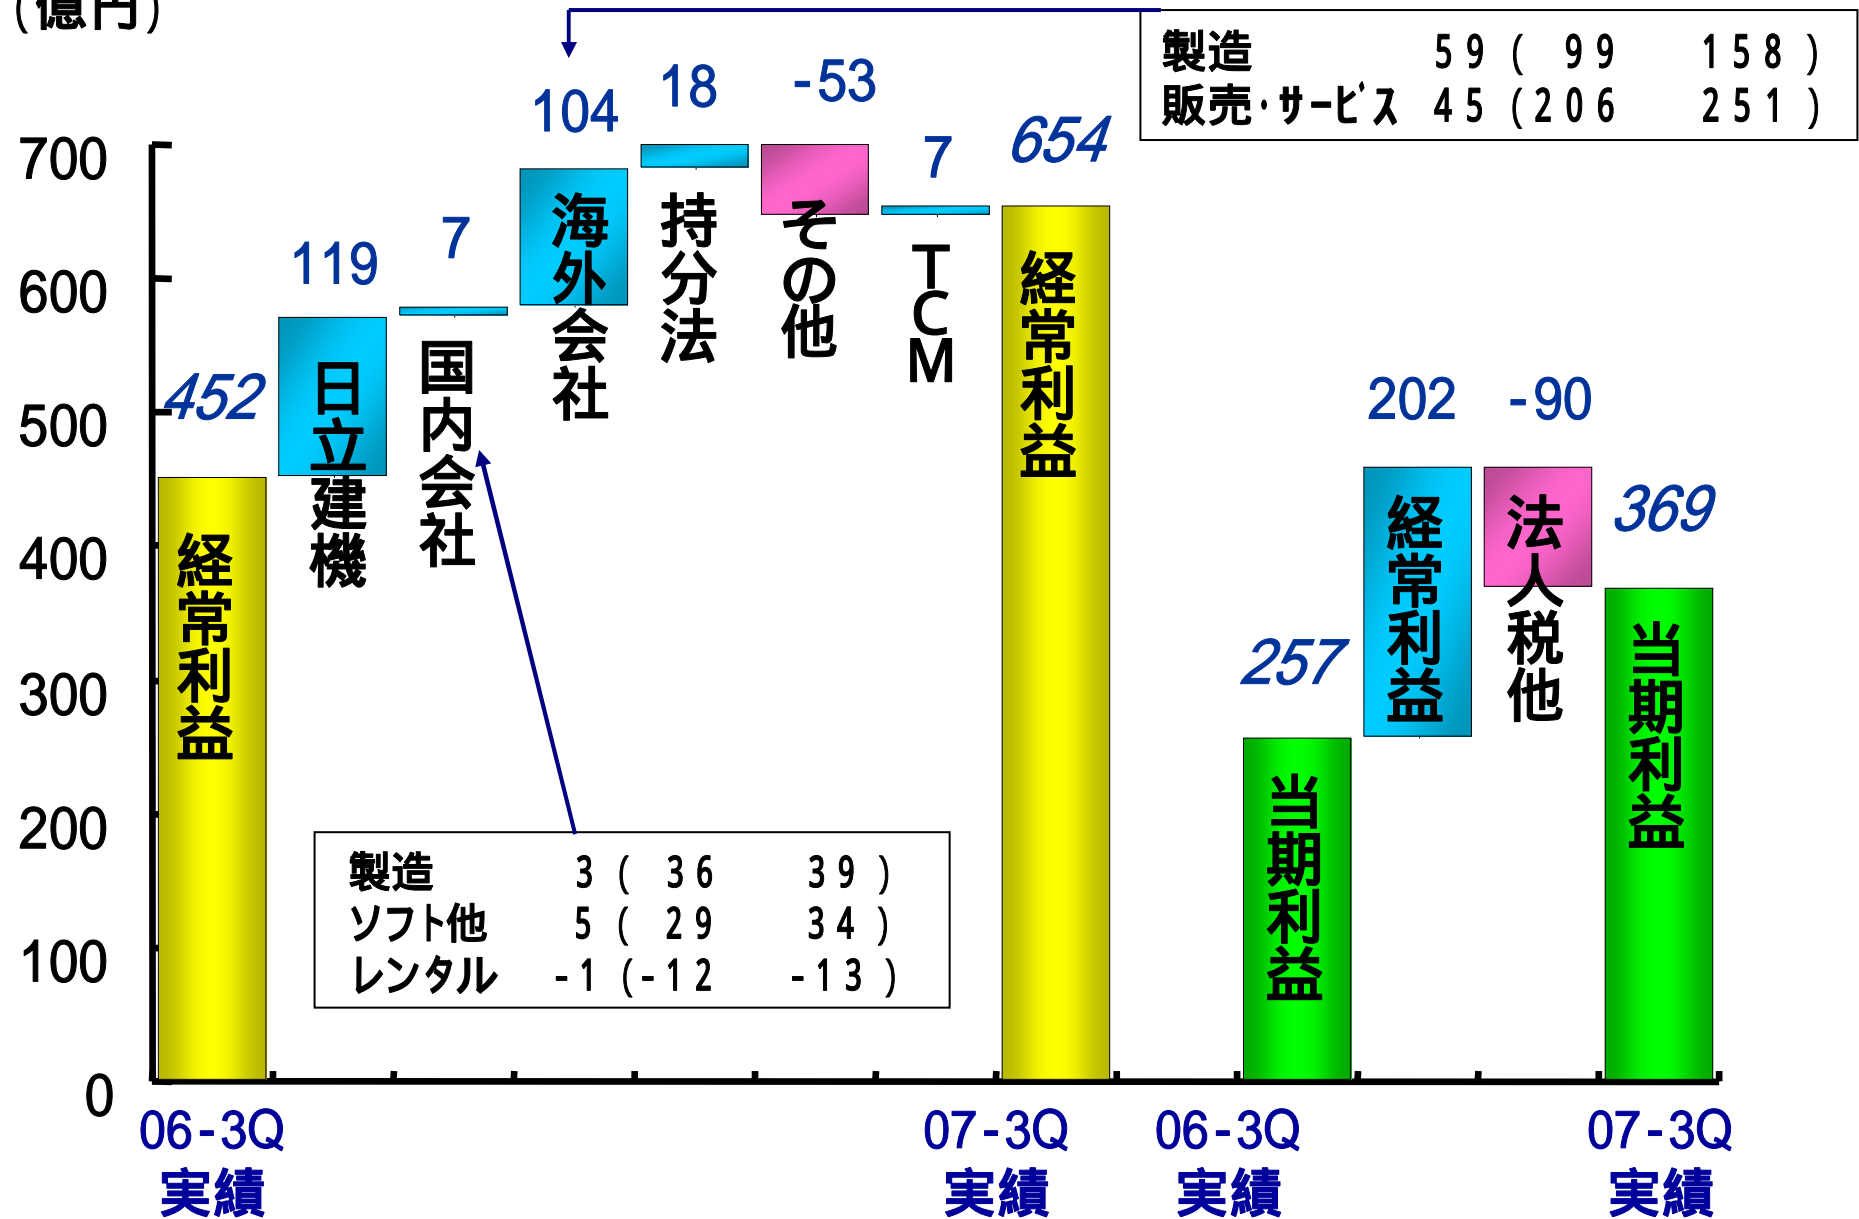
(億円)

製造 59 ( 99 158 )
販売･サービス 45 (206 251 )

700
600
500
400
300
200
100
0

452
経常利益

119
日立建機

7
国内会社

104
海外会社

18
持分法

-53
その他

7
TCM

654
経常利益

257
当期利益

202
経常利益

-90
法人税他

369
当期利益

製造 3 ( 36 39 )
ソフト他 5 ( 29 34 )
レンタル -1 (-12 -13 )

06-3Q
実績

07-3Q
実績

06-3Q
実績

07-3Q
実績